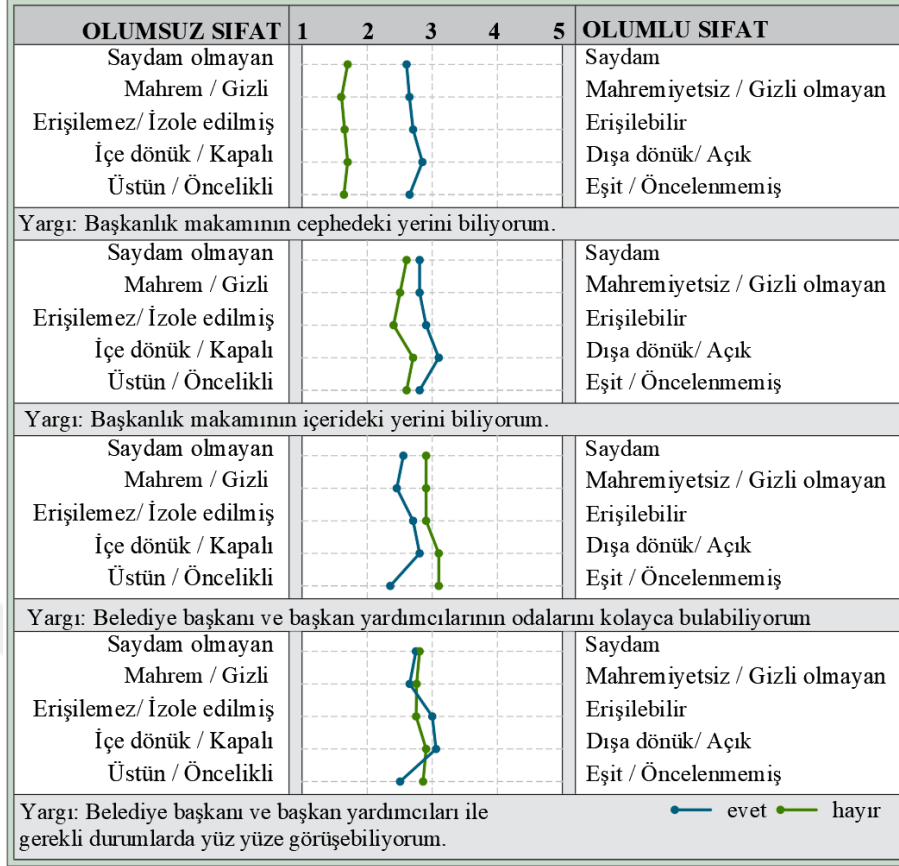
| OLUMSUZ SIFAT | 1 2 3 4 5 | OLUMLU SIFAT |
|---|---|---|
| Saydam olmayan | | Saydam |
| Mahrem / Gizli | | Mahremiyetsiz / Gizli olmayan |
| Erişilemez/ İzole edilmiş | | Erişilebilir |
| İçe dönük / Kapalı | | Dışa dönük/ Açık |
| Üstün / Öncelikli | | Eşit / Öncelenmemiş |

Yargı: Başkanlık makamının cephedeki yerini biliyorum.

| OLUMSUZ SIFAT | | OLUMLU SIFAT |
|---|---|---|
| Saydam olmayan | | Saydam |
| Mahrem / Gizli | | Mahremiyetsiz / Gizli olmayan |
| Erişilemez/ İzole edilmiş | | Erişilebilir |
| İçe dönük / Kapalı | | Dışa dönük/ Açık |
| Üstün / Öncelikli | | Eşit / Öncelenmemiş |

Yargı: Başkanlık makamının içerideki yerini biliyorum.

| OLUMSUZ SIFAT | | OLUMLU SIFAT |
|---|---|---|
| Saydam olmayan | | Saydam |
| Mahrem / Gizli | | Mahremiyetsiz / Gizli olmayan |
| Erişilemez/ İzole edilmiş | | Erişilebilir |
| İçe dönük / Kapalı | | Dışa dönük/ Açık |
| Üstün / Öncelikli | | Eşit / Öncelenmemiş |

Yargı: Belediye başkanı ve başkan yardımcılarının odalarını kolayca bulabiliyorum

| OLUMSUZ SIFAT | | OLUMLU SIFAT |
|---|---|---|
| Saydam olmayan | | Saydam |
| Mahrem / Gizli | | Mahremiyetsiz / Gizli olmayan |
| Erişilemez/ İzole edilmiş | | Erişilebilir |
| İçe dönük / Kapalı | | Dışa dönük/ Açık |
| Üstün / Öncelikli | | Eşit / Öncelenmemiş |

Yargı: Belediye başkanı ve başkan yardımcıları ile gerekli durumlarda yüz yüze görüşebiliyorum.

evet hayır